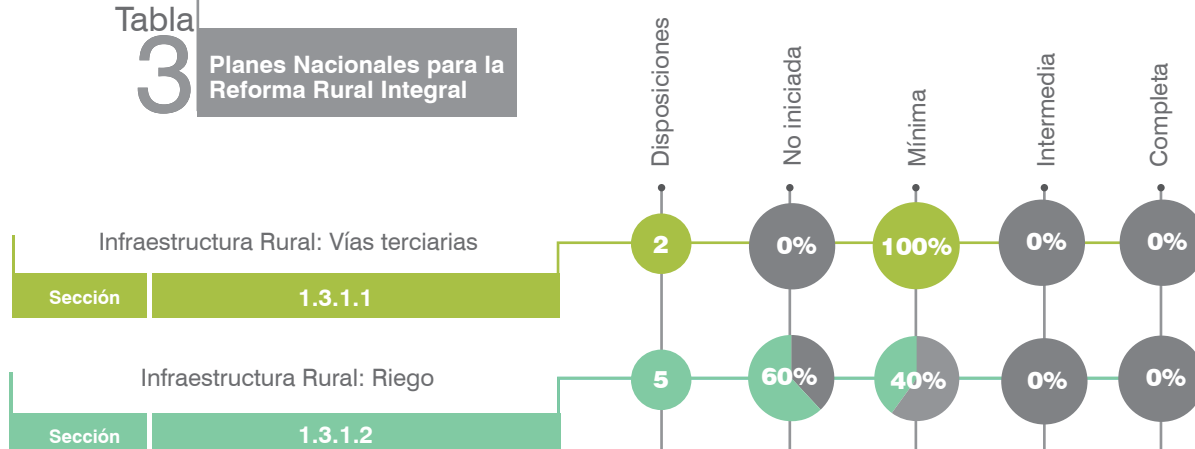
Tabla 3

Planes Nacionales para la Reforma Rural Integral

| | Disposiciones | No iniciada | Mínima | Intermedia | Completa |
|---|---|---|---|---|---|
| Infraestructura Rural: Vías terciarias — Sección 1.3.1.1 | 2 | 0% | 100% | 0% | 0% |
| Infraestructura Rural: Riego — Sección 1.3.1.2 | 5 | 60% | 40% | 0% | 0% |